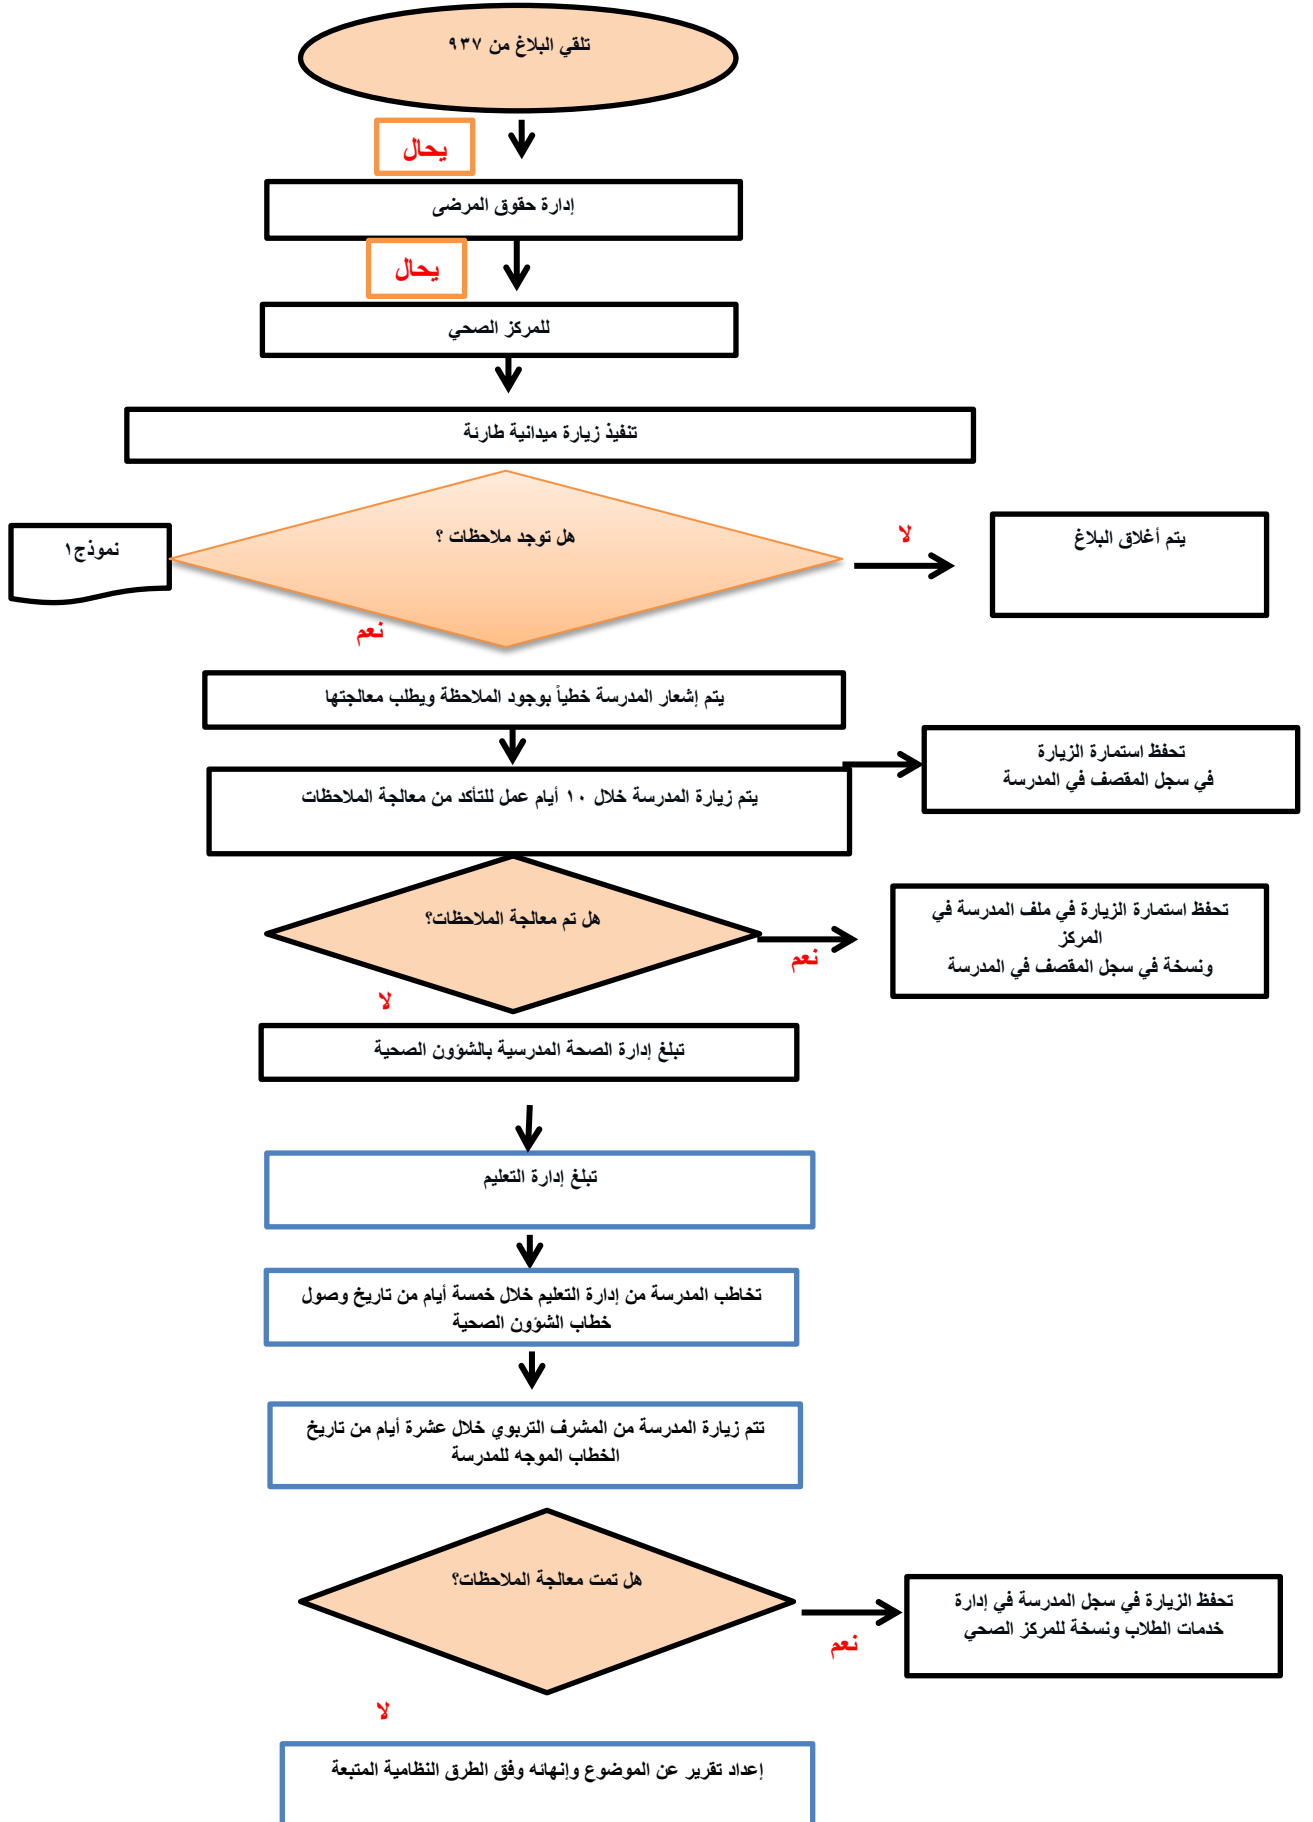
تلقي البلاغ من ٩٣٧

يحال

إدارة حقوق المرضى

يحال

للمركز الصحي

تنفيذ زيارة ميدانية طارئة

نموذج١

هل توجد ملاحظات ؟

لا

يتم أغلاق البلاغ

نعم

يتم إشعار المدرسة خطياً بوجود الملاحظة ويطلب معالجتها

يتم زيارة المدرسة خلال ١٠ أيام عمل للتأكد من معالجة الملاحظات

تحفظ استمارة الزيارة في سجل المقصف في المدرسة

هل تم معالجة الملاحظات؟

نعم

تحفظ استمارة الزيارة في ملف المدرسة في المركز ونسخة في سجل المقصف في المدرسة

لا

تبلغ إدارة الصحة المدرسية بالشؤون الصحية

تبلغ إدارة التعليم

تخاطب المدرسة من إدارة التعليم خلال خمسة أيام من تاريخ وصول خطاب الشؤون الصحية

تتم زيارة المدرسة من المشرف التربوي خلال عشرة أيام من تاريخ الخطاب الموجه للمدرسة

هل تمت معالجة الملاحظات؟

نعم

تحفظ الزيارة في سجل المدرسة في إدارة خدمات الطلاب ونسخة للمركز الصحي

لا

إعداد تقرير عن الموضوع وإنهائه وفق الطرق النظامية المتبعة